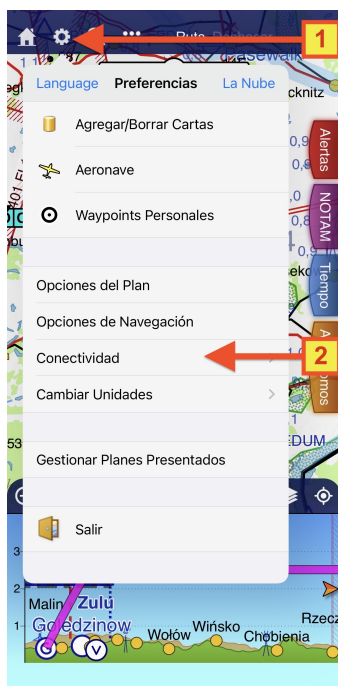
Ruta

1

Language Preferencias La Nube

Agregar/Borrar Cartas

Aeronave

Waypoints Personales

Opciones del Plan

Opciones de Navegación

Conectividad

2

Cambiar Unidades

Gestionar Planes Presentados

Salir

Alertas

NOTAM

Tiempo

ckinitz

Malin

Zulu

Goledzinow

Wołów

Wińsko

Chobienia

Rzecz